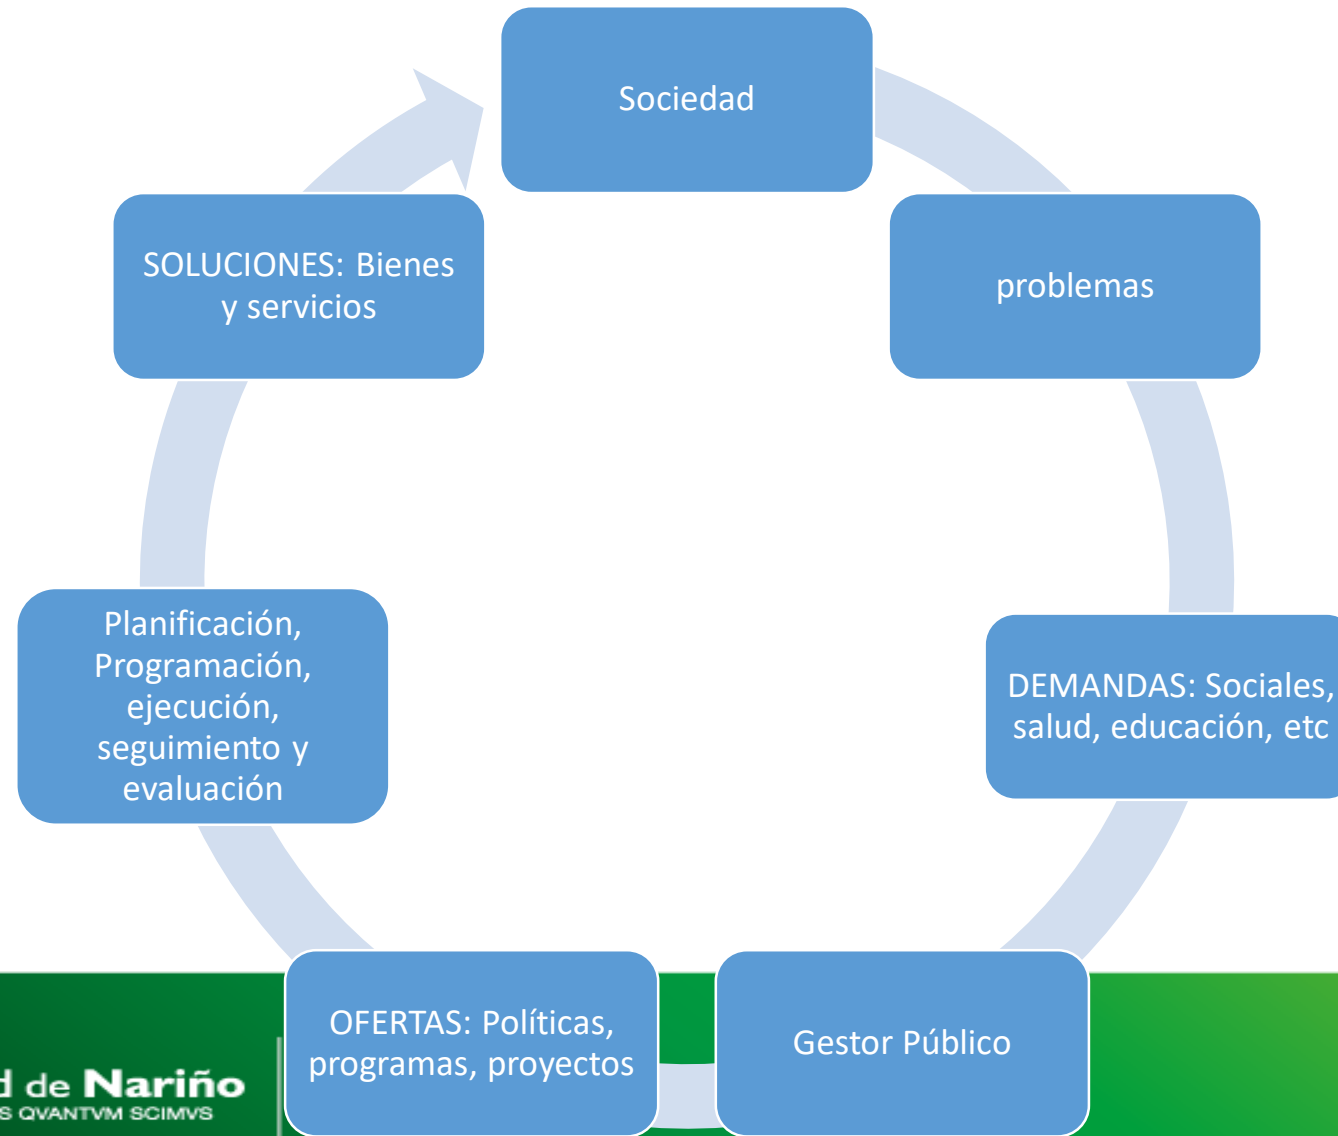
Sociedad

problemas

DEMANDAS: Sociales, salud, educación, etc

Gestor Público

OFERTAS: Políticas, programas, proyectos

Planificación, Programación, ejecución, seguimiento y evaluación

SOLUCIONES: Bienes y servicios

d de Nariño
S QVANTVM SCIMVS